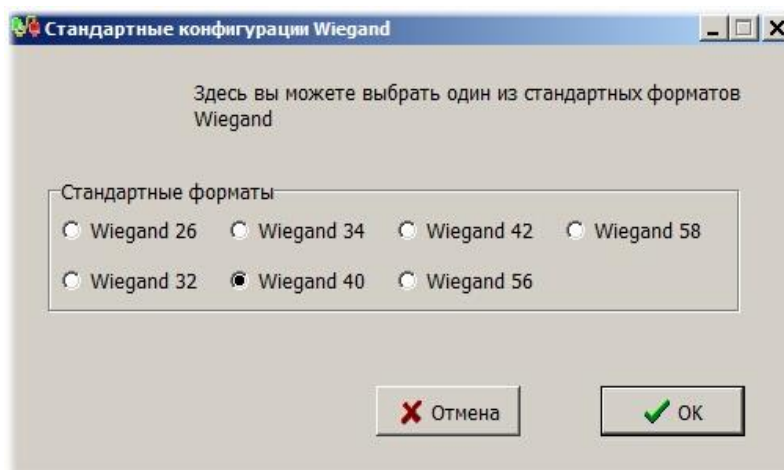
Стандартные конфигурации Wiegand

Здесь вы можете выбрать один из стандартных форматов Wiegand

Стандартные форматы

Wiegand 26
Wiegand 34
Wiegand 42
Wiegand 58
Wiegand 32
Wiegand 40
Wiegand 56

Отмена
OK